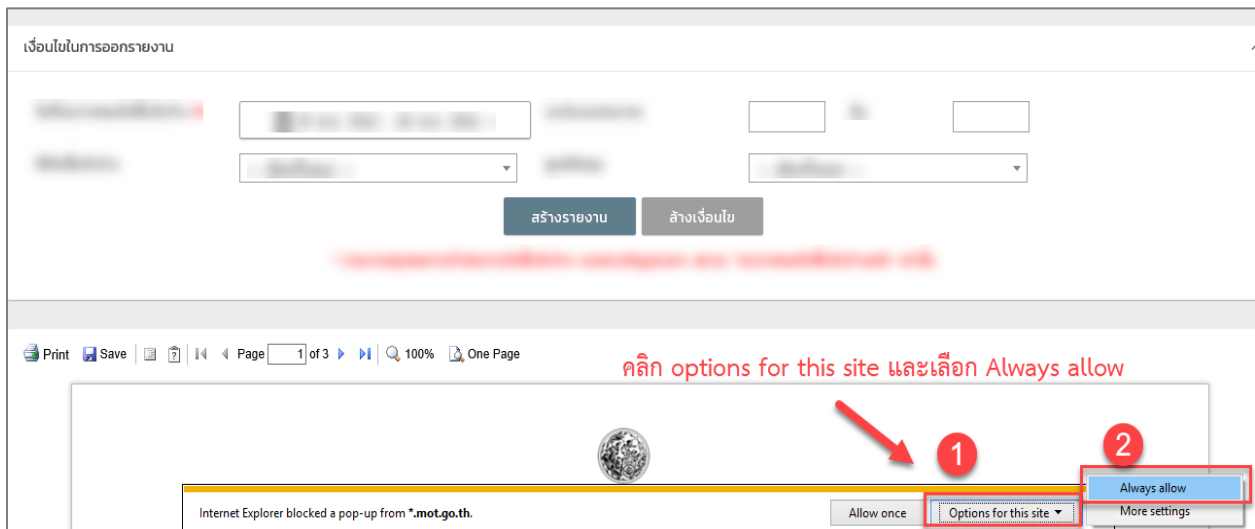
เงื่อนไขในการออกรายงาน

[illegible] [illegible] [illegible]
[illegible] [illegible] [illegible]

สร้างรายงาน ล้างเงื่อนไข

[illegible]

Print Save Page 1 of 3 100% One Page

คลิก options for this site และเลือก Always allow

1

2

Internet Explorer blocked a pop-up from *.mot.go.th.

Allow once Options for this site ▾

Always allow
More settings